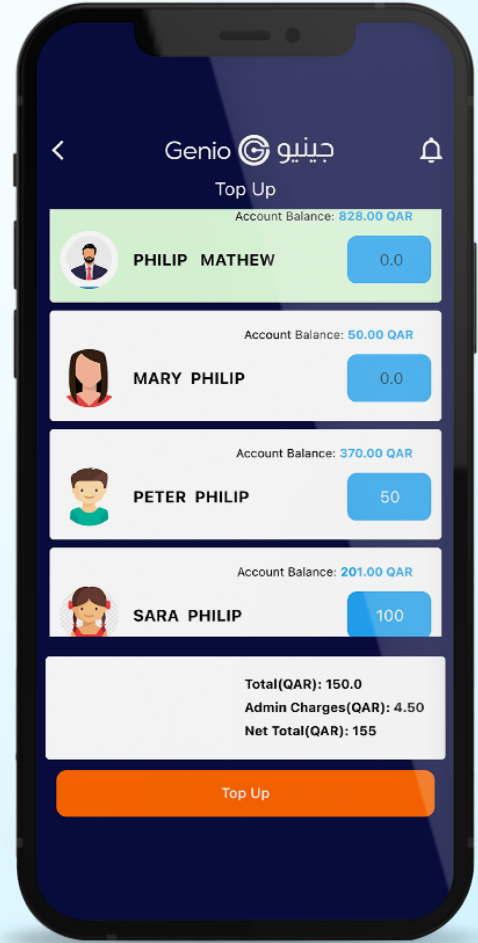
Genio جينيو

Top Up

Account Balance: 828.00 QAR

PHILIP MATHEW

0.0

Account Balance: 50.00 QAR

MARY PHILIP

0.0

Account Balance: 370.00 QAR

PETER PHILIP

50

Account Balance: 201.00 QAR

SARA PHILIP

100

Total(QAR): 150.0
Admin Charges(QAR): 4.50
Net Total(QAR): 155

Top Up